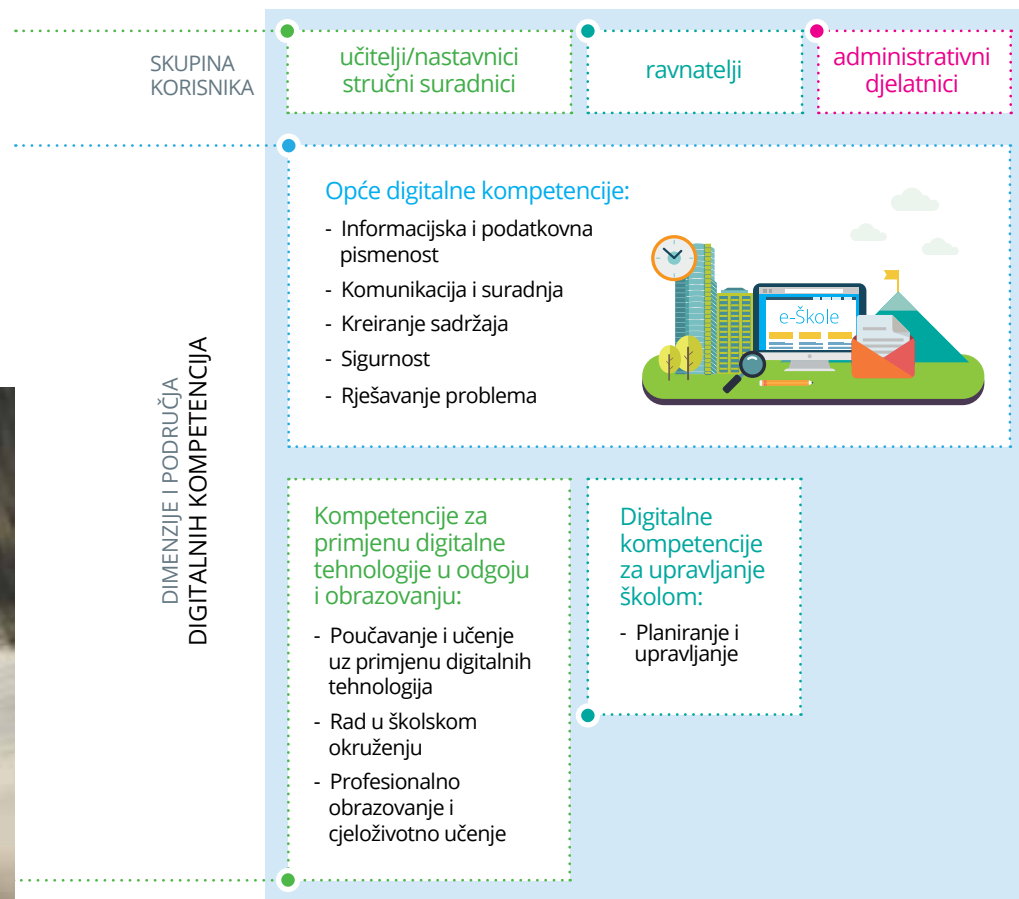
SKUPINA KORISNIKA

učitelji/nastavnici stručni suradnici

ravnatelji

administrativni djelatnici

DIMENZIJE I PODRUČJA
DIGITALNIH KOMPETENCIJA

Opće digitalne kompetencije:

- Informacijska i podatkovna pismenost
- Komunikacija i suradnja
- Kreiranje sadržaja
- Sigurnost
- Rješavanje problema

e-Škole

Kompetencije za primjenu digitalne tehnologije u odgoju i obrazovanju:

- Poučavanje i učenje uz primjenu digitalnih tehnologija
- Rad u školskom okruženju
- Profesionalno obrazovanje i cjeloživotno učenje

Digitalne kompetencije za upravljanje školom:

- Planiranje i upravljanje